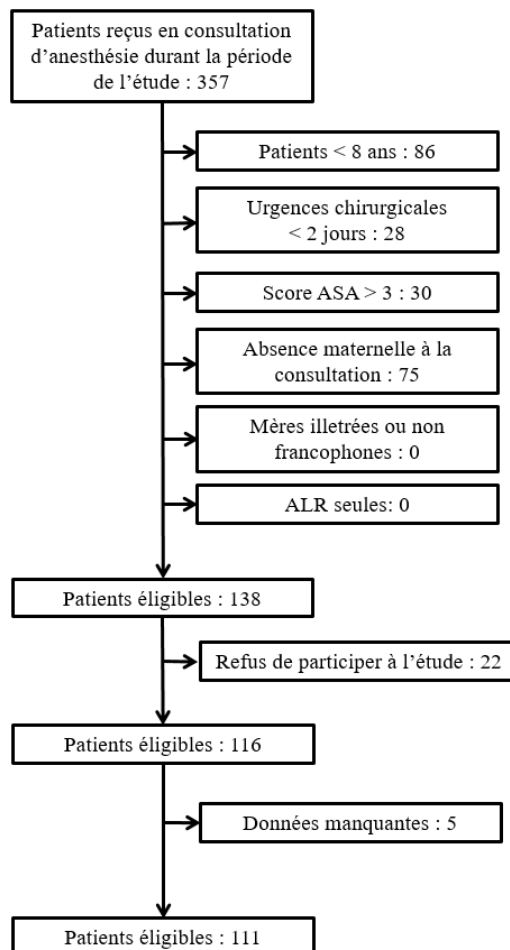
Patients reçus en consultation d’anesthésie durant la période de l’étude : 357

Patients < 8 ans : 86

Urgences chirurgicales < 2 jours : 28

Score ASA > 3 : 30

Absence maternelle à la consultation : 75

Mères illetrées ou non francophones : 0

ALR seules: 0

Patients éligibles : 138

Refus de participer à l’étude : 22

Patients éligibles : 116

Données manquantes : 5

Patients éligibles : 111